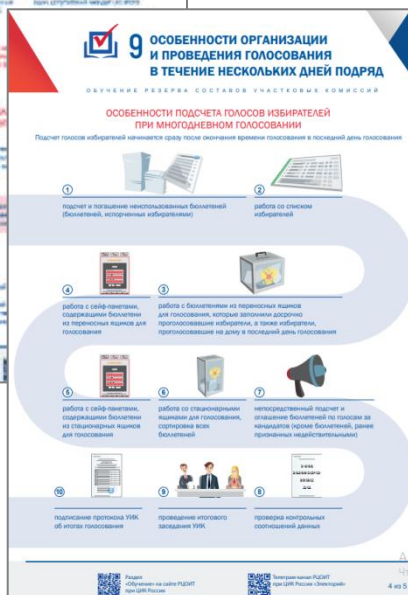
9 ОСОБЕННОСТИ ОРГАНИЗАЦИИ И ПРОВЕДЕНИЯ ГОЛОСОВАНИЯ В ТЕЧЕНИЕ НЕСКОЛЬКИХ ДНЕЙ ПОДРЯД

ОБУЧЕНИЕ РЕЗЕРВА СОСТАВОВ УЧАСТКОВЫХ КОМИССИЙ

ОСОБЕННОСТИ ПОДСЧЕТА ГОЛОСОВ ИЗБИРАТЕЛЕЙ ПРИ МНОГОДНЕВНОМ ГОЛОСОВАНИИ

Подсчет голосов избирателей начинается сразу после окончания времени голосования в последний день голосования

1 подсчет и погашение неиспользованных бюллетеней (бюллетеней, испорченных избирателями)

2 работа со списком избирателей

4 работа с сейф-пакетами, содержащими бюллетени из переносных ящиков для голосования

3 работа с бюллетенями из переносных ящиков для голосования, которые заполнили досрочно проголосовавшие избиратели, а также избиратели, проголосовавшие на дому в последний день голосования

5 работа с сейф-пакетами, содержащими бюллетени из стационарных ящиков для голосования

6 работа со стационарными ящиками для голосования, сортировка всех бюллетеней

7 непосредственный подсчет и оглашение бюллетеней по голосам за кандидатов (кроме бюллетеней, ранее признанных недействительными)

10 подписание протокола УИК об итогах голосования

9 проведение итогового заседания УИК

8 проверка контрольных соотношений данных

Раздел «Обучение» на сайте РЦОИТ при ЦИК России

Телеграм-канал РЦОИТ при ЦИК России «Электорий»

4 из 5